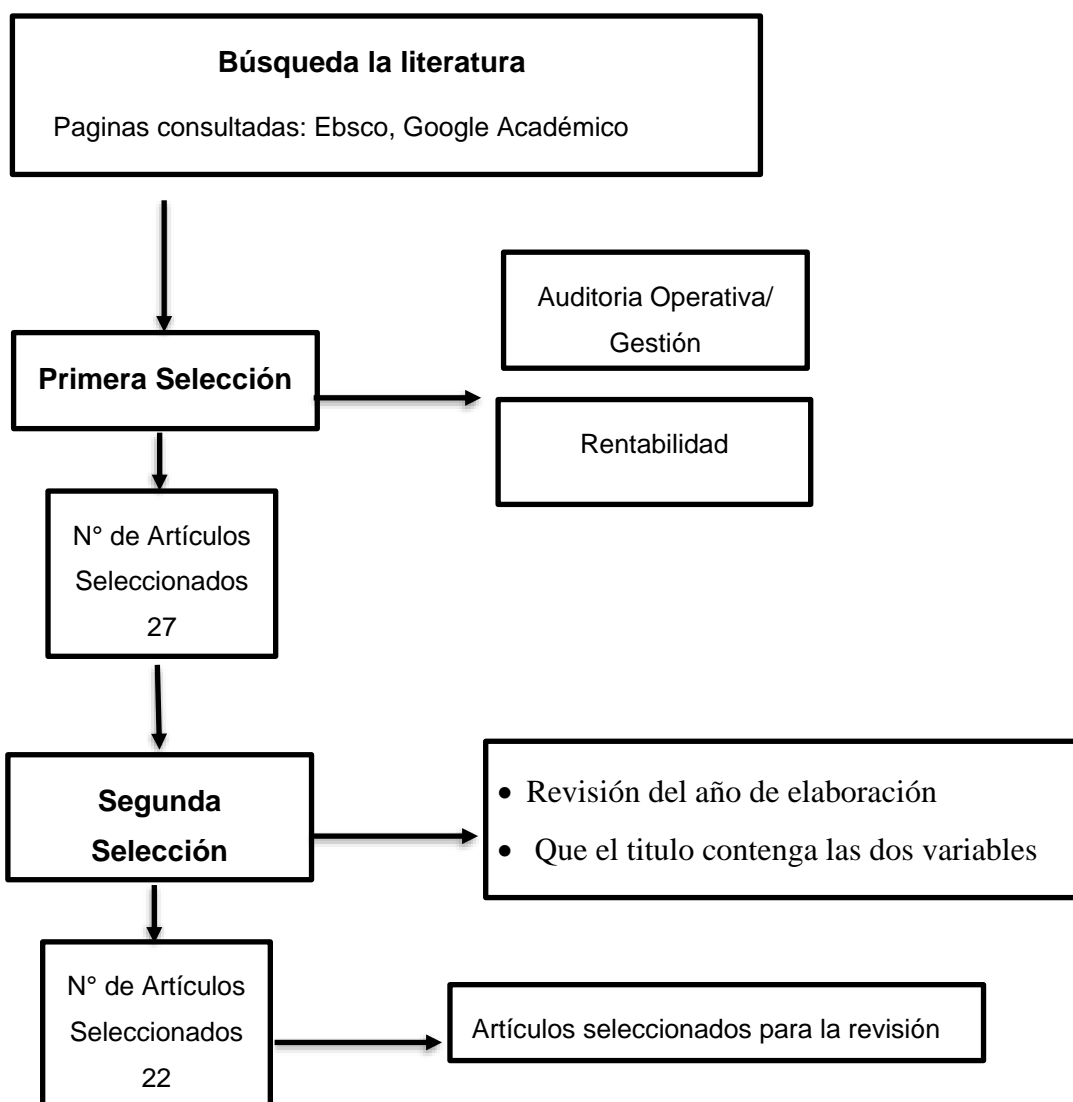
**Búsqueda la literatura**

Paginas consultadas: Ebsco, Google Académico

Auditoria Operativa/ Gestión

**Primera Selección**

Rentabilidad

N° de Artículos Seleccionados 27

**Segunda Selección**

- Revisión del año de elaboración
- Que el titulo contenga las dos variables

N° de Artículos Seleccionados 22

Artículos seleccionados para la revisión